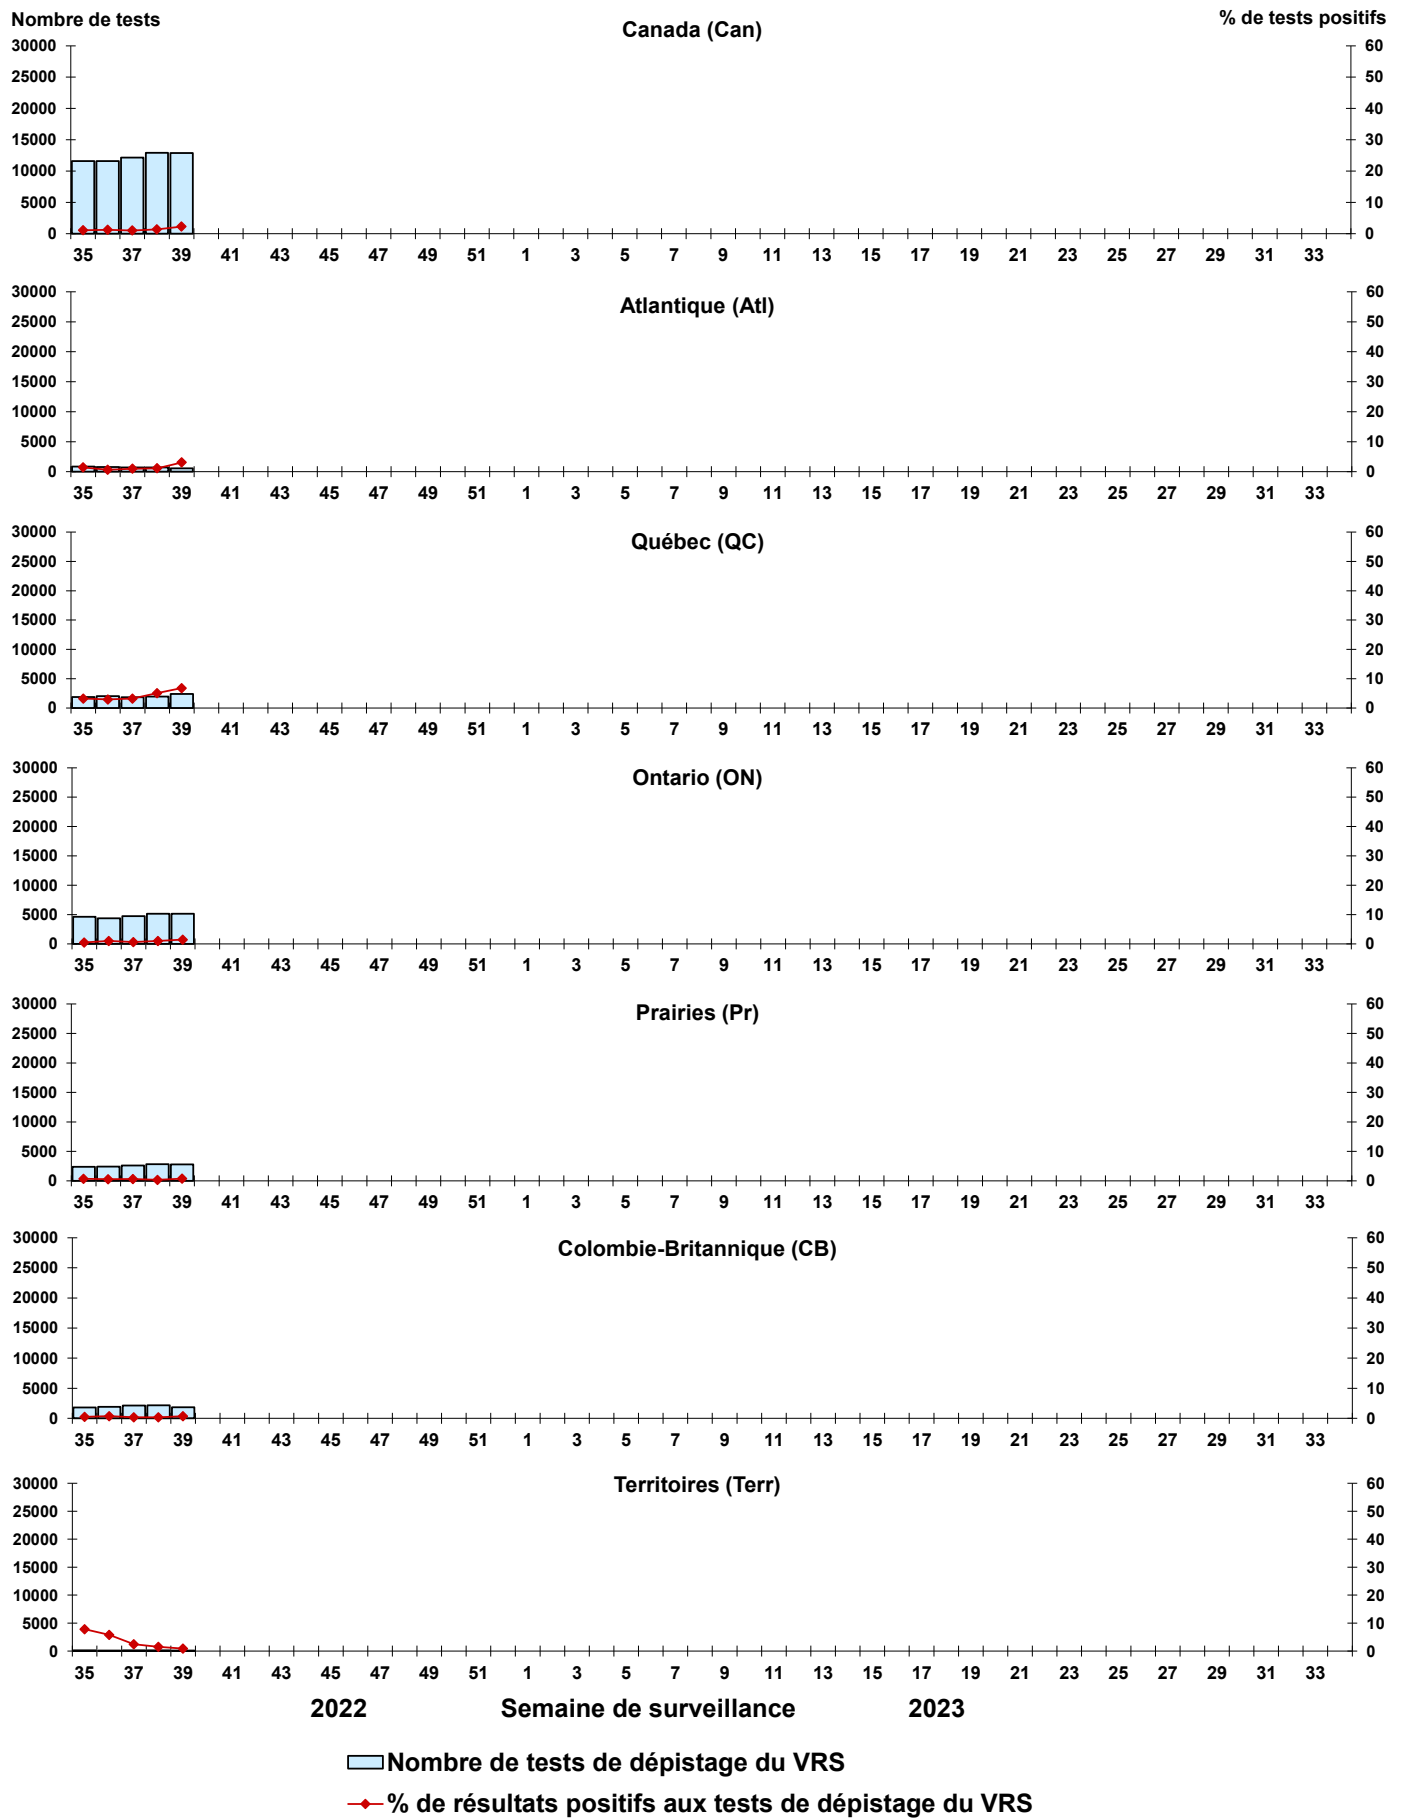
Nombre de tests

Canada (Can)

% de tests positifs

30000
25000
20000
15000
10000
5000
0

60
50
40
30
20
10
0

35 37 39 41 43 45 47 49 51 1 3 5 7 9 11 13 15 17 19 21 23 25 27 29 31 33

Atlantique (Atl)

30000
25000
20000
15000
10000
5000
0

60
50
40
30
20
10
0

35 37 39 41 43 45 47 49 51 1 3 5 7 9 11 13 15 17 19 21 23 25 27 29 31 33

Québec (QC)

30000
25000
20000
15000
10000
5000
0

60
50
40
30
20
10
0

35 37 39 41 43 45 47 49 51 1 3 5 7 9 11 13 15 17 19 21 23 25 27 29 31 33

Ontario (ON)

30000
25000
20000
15000
10000
5000
0

60
50
40
30
20
10
0

35 37 39 41 43 45 47 49 51 1 3 5 7 9 11 13 15 17 19 21 23 25 27 29 31 33

Prairies (Pr)

30000
25000
20000
15000
10000
5000
0

60
50
40
30
20
10
0

35 37 39 41 43 45 47 49 51 1 3 5 7 9 11 13 15 17 19 21 23 25 27 29 31 33

Colombie-Britannique (CB)

30000
25000
20000
15000
10000
5000
0

60
50
40
30
20
10
0

35 37 39 41 43 45 47 49 51 1 3 5 7 9 11 13 15 17 19 21 23 25 27 29 31 33

Territoires (Terr)

30000
25000
20000
15000
10000
5000
0

60
50
40
30
20
10
0

35 37 39 41 43 45 47 49 51 1 3 5 7 9 11 13 15 17 19 21 23 25 27 29 31 33

2022 Semaine de surveillance 2023

Nombre de tests de dépistage du VRS

% de résultats positifs aux tests de dépistage du VRS